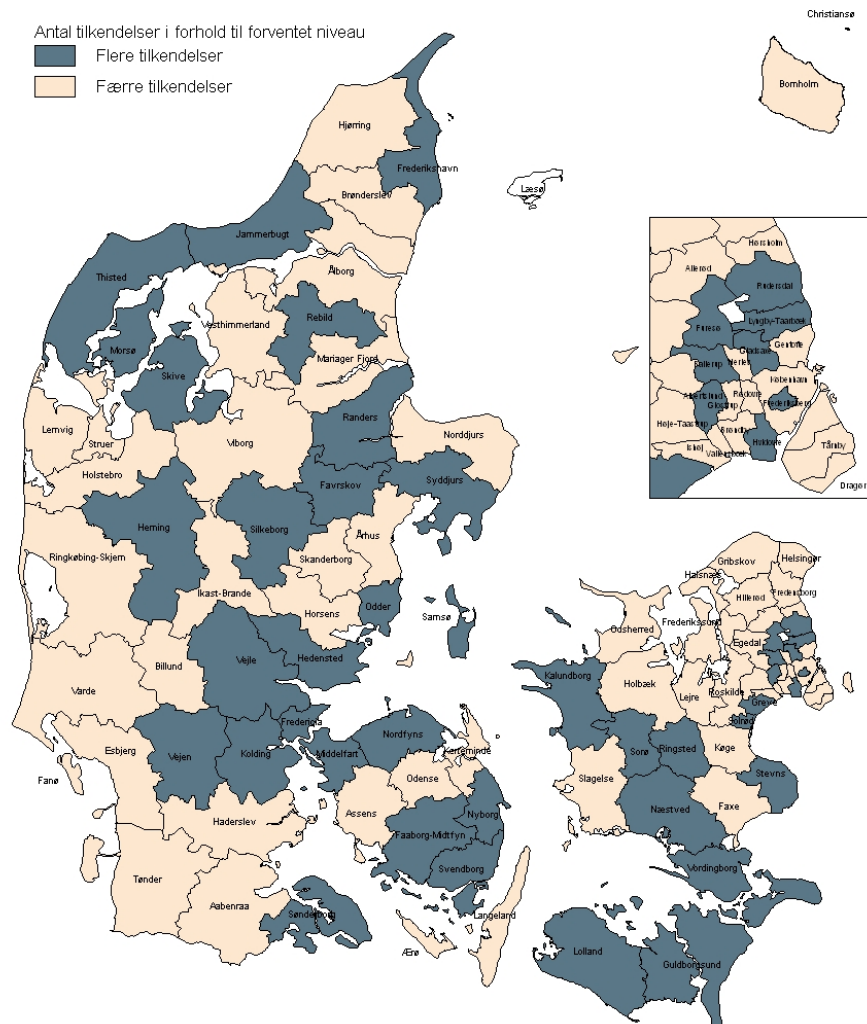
Antal tilkendelser i forhold til forventet niveau
Flere tilkendelser
Færre tilkendelser

Christiansø
Bornholm
Hjørring
Frederikshavn
Læsø
Brønderslev
Jammerbugt
Thisted
Aalborg
Rebild
Vesthimmerland
Morsø
Mariager Fjord
Skive
Randers
Norddjurs
Lemvig
Struer
Viborg
Holstebro
Favrskov
Syddjurs
Herning
Silkeborg
Århus
Ringkøbing-Skjern
Skanderborg
Ikast-Brande
Odder
Horsens
Samsø
Billund
Vejle
Hedensted
Varde
Fredericia
Vejen
Kolding
Middelfart
Nordfyns
Kerteminde
Esbjerg
Fanø
Odense
Assens
Nyborg
Haderslev
Faaborg-Midtfyn
Svendborg
Tønder
Aabenraa
Sønderborg
Langeland
Ærø
Lolland
Guldborgsund
Vordingborg
Næstved
Faxe
Stevns
Slagelse
Sorø
Ringsted
Køge
Kalundborg
Holbæk
Lejre
Roskilde
Greve
Solrød
Odsherred
Frederikssund
Egedal
Halsnæs
Gribskov
Helsingør
Hillerød
Fredensborg
Hørsholm
Allerød
Rudersdal
Furesø
Lyngby-Taarbæk
Gentofte
Gladsaxe
Ballerup
Herlev
Albertslund
Glostrup
Rødovre
København
Frederiksberg
Høje-Taastrup
Brøndby
Hvidovre
Ishøj
Vallensbæk
Tårnby
Dragør